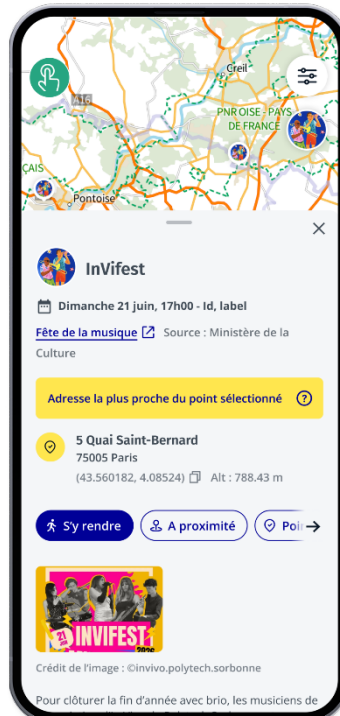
Creil
A16
PNR OISE - PAYS DE FRANCE
ÇAIS
Pontoise

InVifest

Dimanche 21 juin, 17h00 - Id, label

Fête de la musique Source : Ministère de la Culture

Adresse la plus proche du point sélectionné ?

5 Quai Saint-Bernard
75005 Paris
(43.560182, 4.08524) Alt : 788.43 m

S'y rendre A proximité Poi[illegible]

21 JUIN
INVIFEST
2026

Crédit de l'image : ©invivo.polytech.sorbonne

Pour clôturer la fin d'année avec brio, les musiciens de